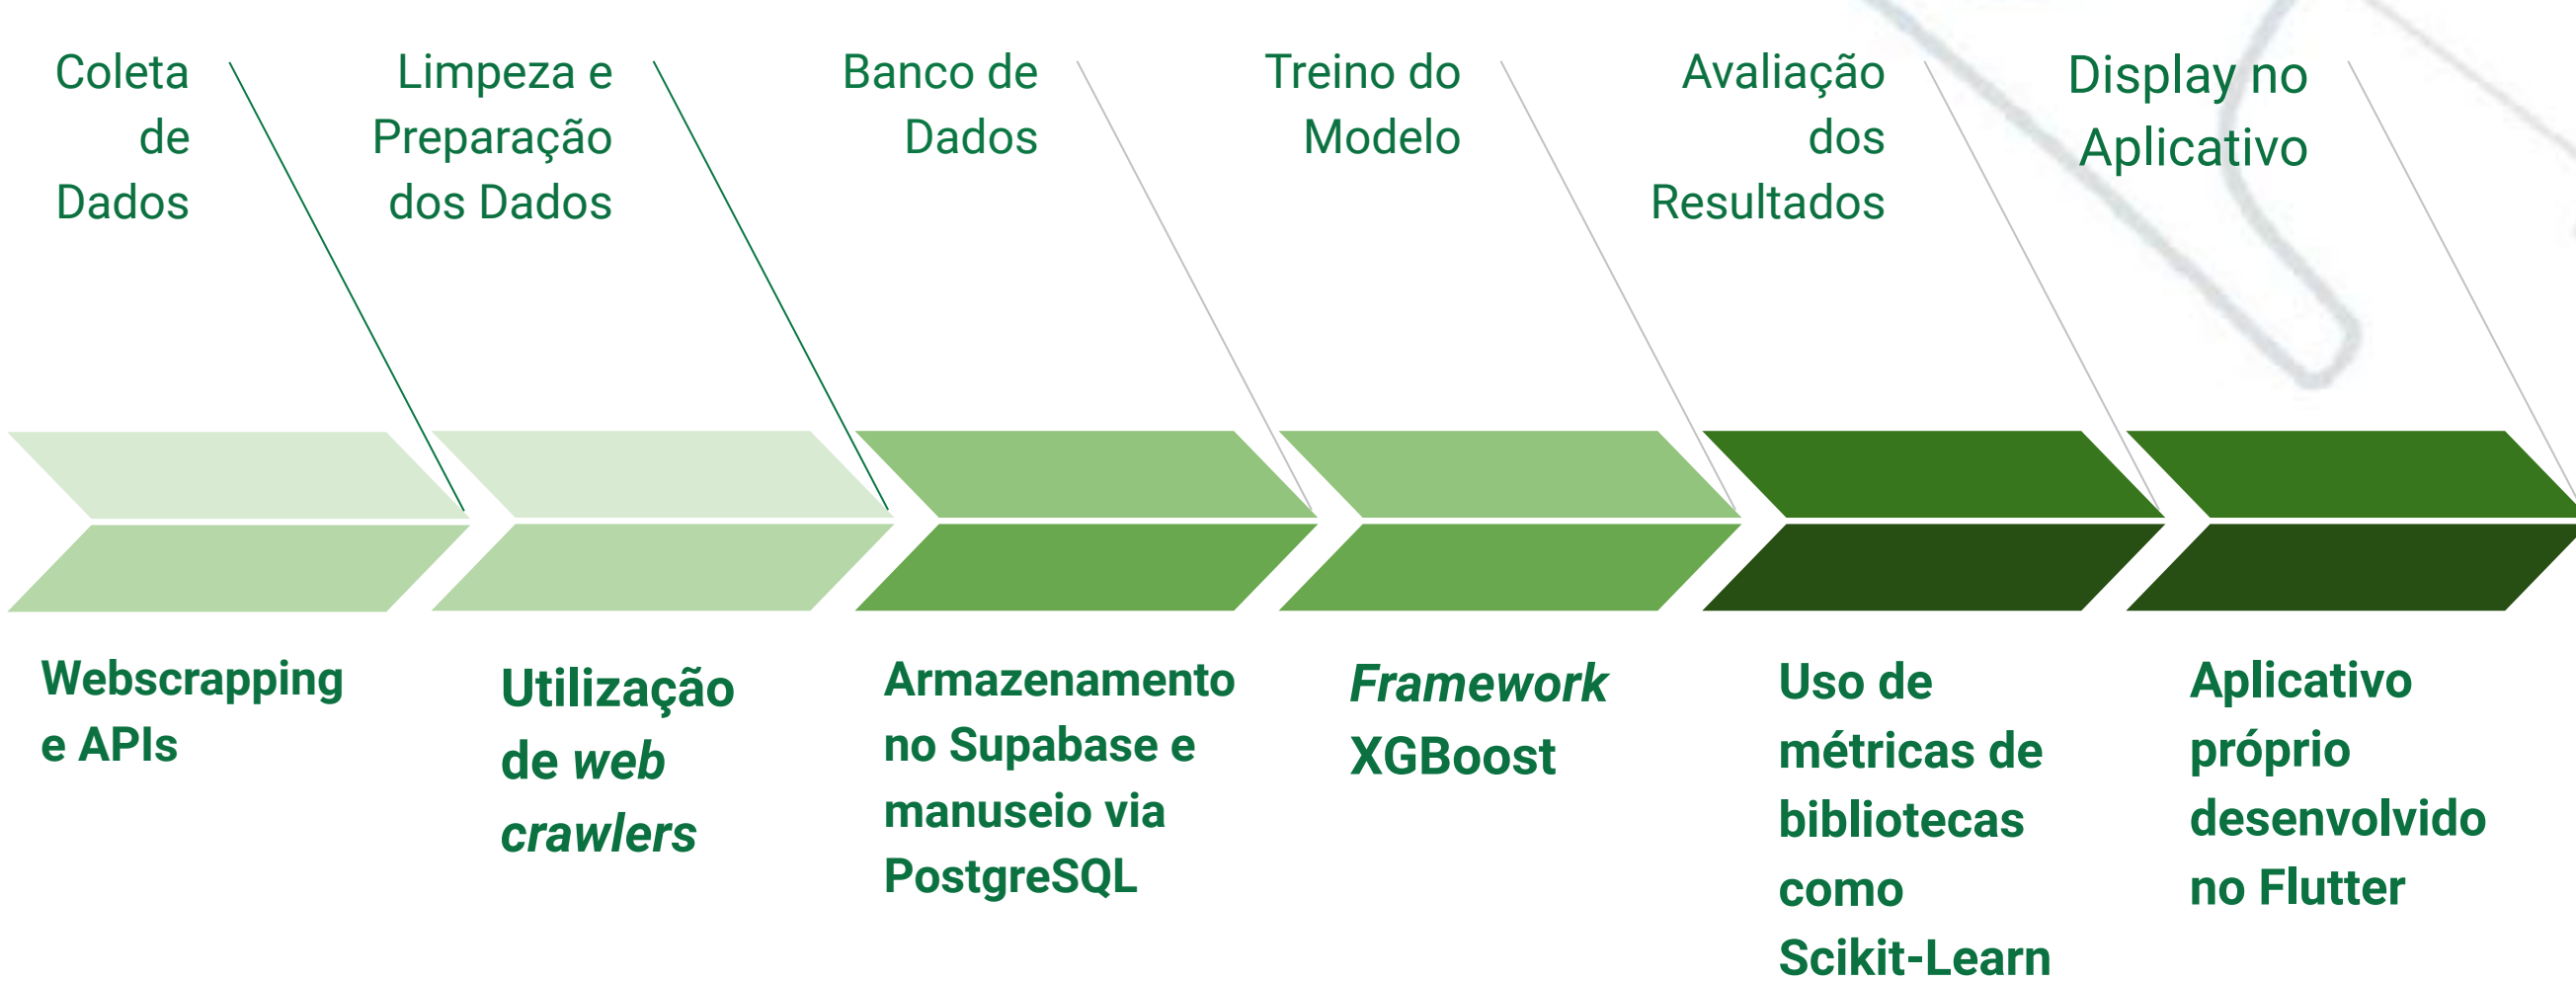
Coleta de Dados

Limpeza e Preparação dos Dados

Banco de Dados

Treino do Modelo

Avaliação dos Resultados

Display no Aplicativo

Webscrapping e APIs

Utilização de *web crawlers*

Armazenamento no Supabase e manuseio via PostgreSQL

*Framework* XGBoost

Uso de métricas de bibliotecas como Scikit-Learn

Aplicativo próprio desenvolvido no Flutter